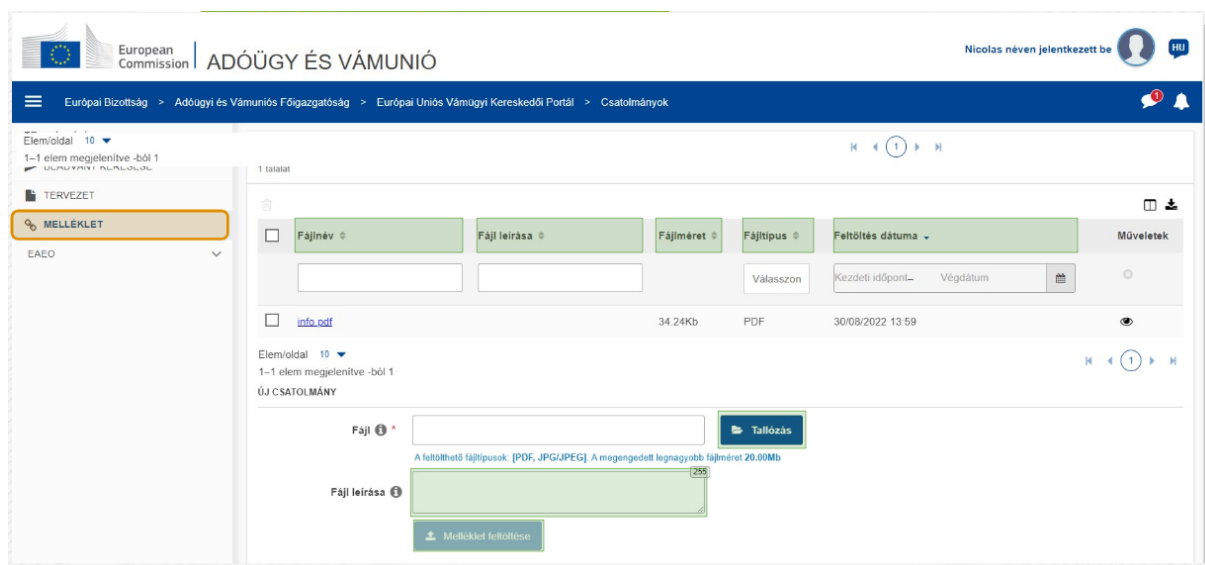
European Commission | ADÓÜGY ÉS VÁMUNIÓ

Nicolas néven jelentkezett be

HU

Európai Bizottság > Adóügyi és Vámuniós Főigazgatóság > Európai Uniós Vámügyi Kereskedői Portál > Csatolmányok

1

Elem/oldal 10
1–1 elem megjelenítve -ból 1
BEADVÁNY KERESÉSE

TERVEZET

MELLÉKLET

EAEO

1

1 találat

| | Fájlnév | Fájl leírása | Fájlméret | Fájltípus | Feltöltés dátuma | Műveletek |
|---|---|---|---|---|---|---|
| | | | | Válasszon | Kezdeti időpont– Végdátum | |
| | info.pdf | | 34.24Kb | PDF | 30/08/2022 13:59 | |

Elem/oldal 10
1–1 elem megjelenítve -ból 1

1

ÚJ CSATOLMÁNY

Fájl *

Tallózás

A feltölthető fájltípusok: [PDF, JPG/JPEG]. A megengedett legnagyobb fájlméret 20.00Mb

Fájl leírása

255

Melléklet feltöltése